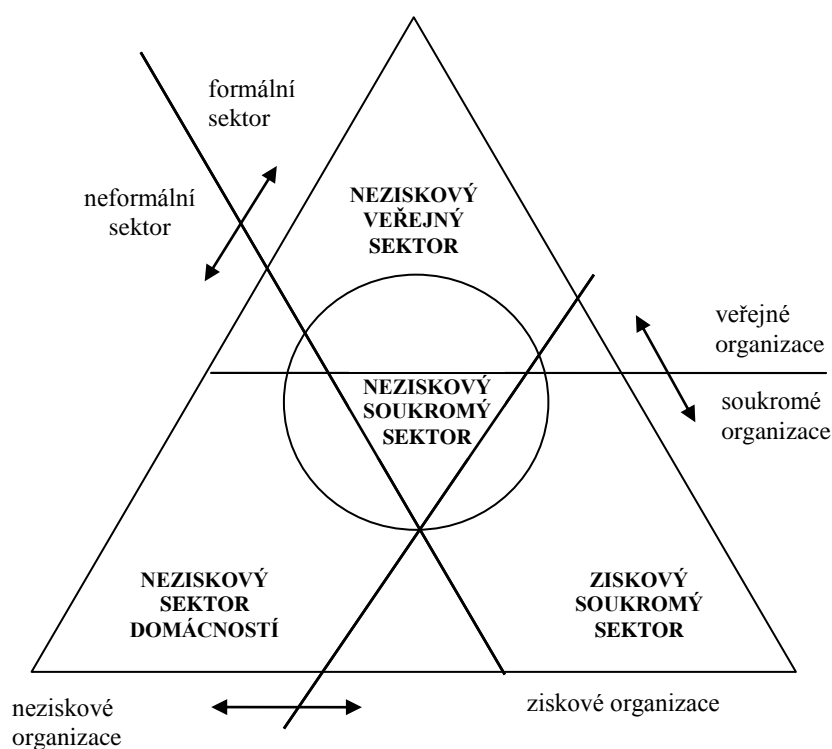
formální sektor

neformální sektor

NEZISKOVÝ VEŘEJNÝ SEKTOR

veřejné organizace

NEZISKOVÝ SOUKROMÝ SEKTOR

soukromé organizace

NEZISKOVÝ SEKTOR DOMÁCNOSTÍ

ZISKOVÝ SOUKROMÝ SEKTOR

neziskové organizace

ziskové organizace